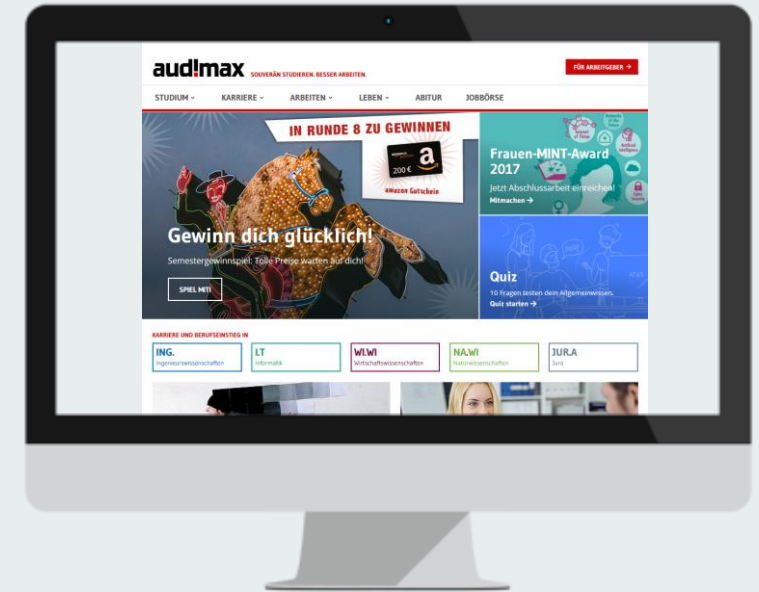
aud!max SOUVERÄN STUDIEREN. BESSER ARBEITEN.

FÜR ARBEITGEBER →

STUDIUM KARRIERE ARBEITEN LEBEN ABITUR JOBBÖRSE

IN RUNDE 8 ZU GEWINNEN

200 €

amazon Gutschein

Gewinn dich glücklich!

Semestergewinnspiel: Tolle Preise warten auf dich!

SPIEL MIT!

Frauen-MINT-Award 2017

Jetzt Abschlussarbeit einreichen!

Mitmachen →

Quiz

10 Fragen testen dein Allgemeinwissen.

Quiz starten →

KARRIERE UND BERUFSEINSTIEG IN

ING. Ingenieurswissenschaften

I.T. Informatik

WI.WI Wirtschaftswissenschaften

NA.WI Naturwissenschaften

JUR.A Jura